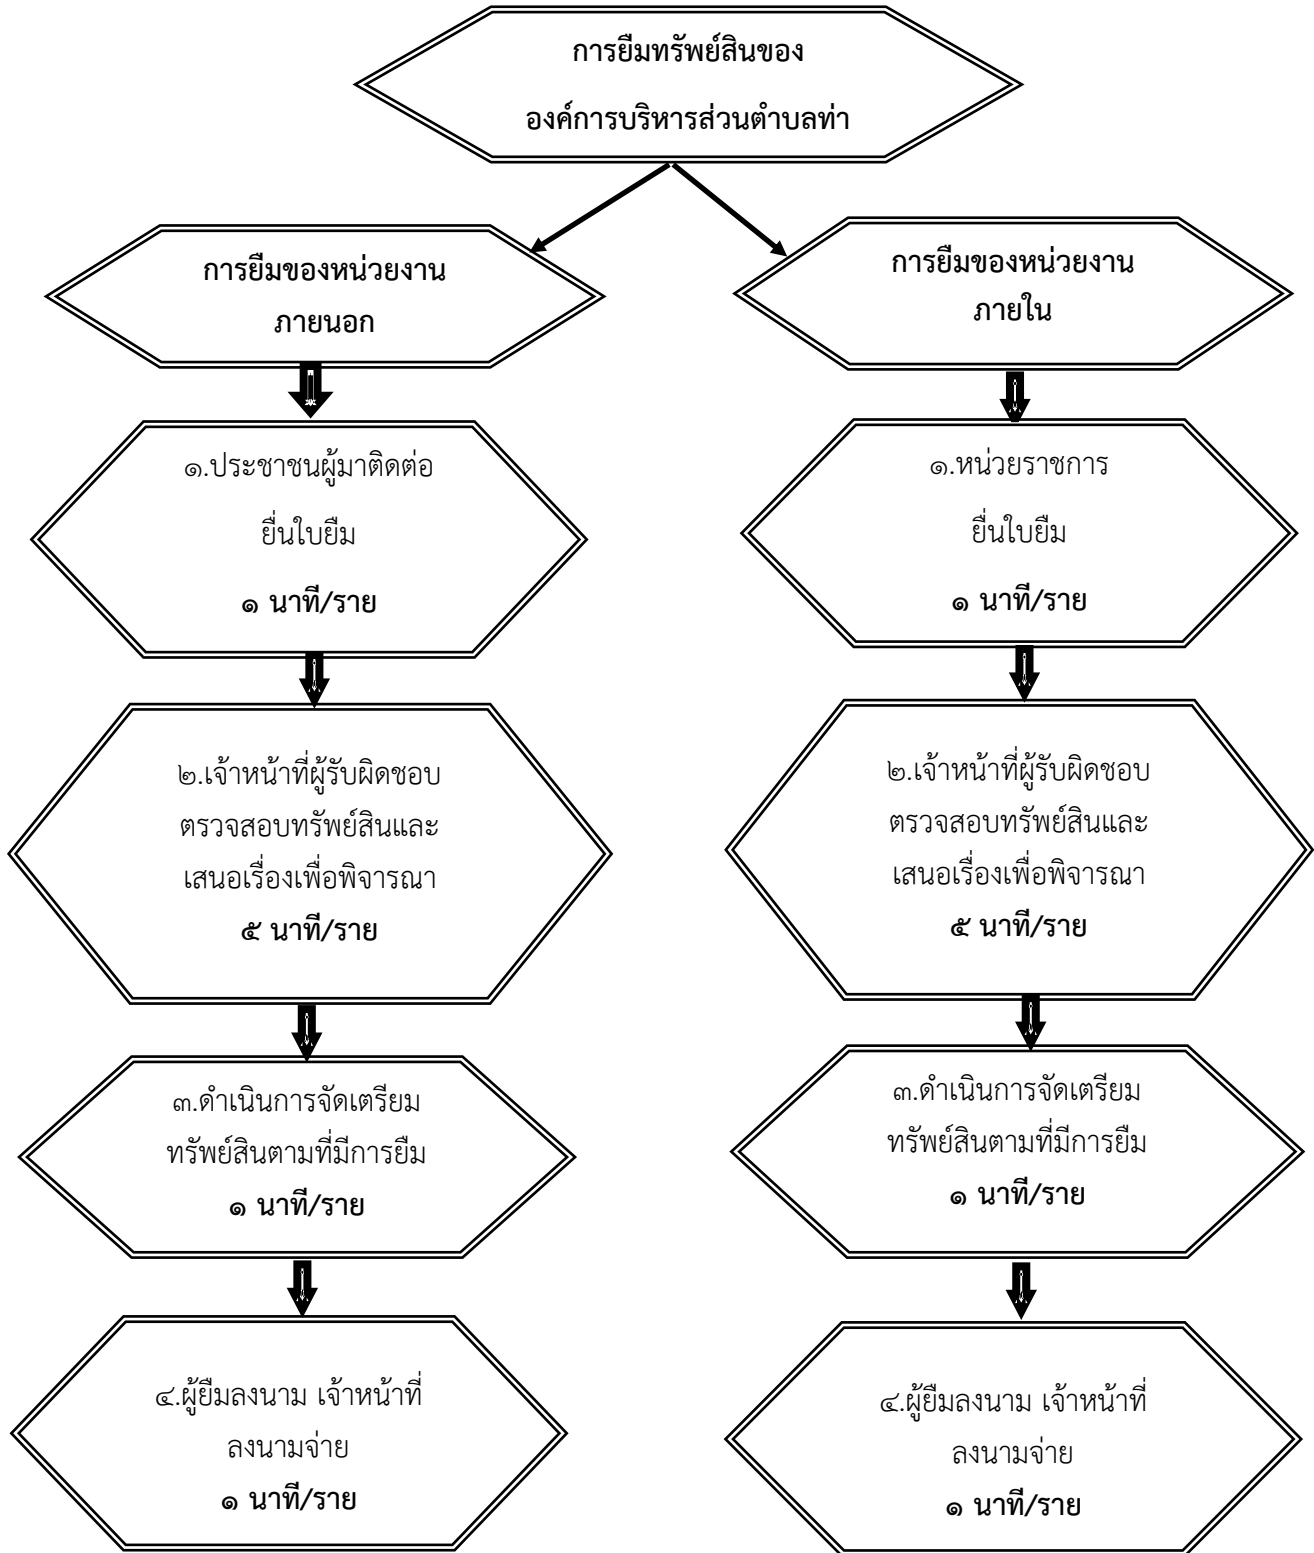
การยืมทรัพย์สินของ

องค์การบริหารส่วนตำบลท่า

การยืมของหน่วยงาน

ภายนอก

๑.ประชาชนผู้มาติดต่อ

ยื่นใบยืม

๑ นาที/ราย

๒.เจ้าหน้าที่ผู้รับผิดชอบ ตรวจสอบทรัพย์สินและ เสนอเรื่องเพื่อพิจารณา

๕ นาที/ราย

๓.ดำเนินการจัดเตรียม ทรัพย์สินตามที่มีการยืม

๑ นาที/ราย

๔.ผู้ยืมลงนาม เจ้าหน้าที่ ลงนามจ่าย

๑ นาที/ราย

การยืมของหน่วยงาน

ภายใน

๑.หน่วยราชการ

ยื่นใบยืม

๑ นาที/ราย

๒.เจ้าหน้าที่ผู้รับผิดชอบ ตรวจสอบทรัพย์สินและ เสนอเรื่องเพื่อพิจารณา

๕ นาที/ราย

๓.ดำเนินการจัดเตรียม ทรัพย์สินตามที่มีการยืม

๑ นาที/ราย

๔.ผู้ยืมลงนาม เจ้าหน้าที่ ลงนามจ่าย

๑ นาที/ราย